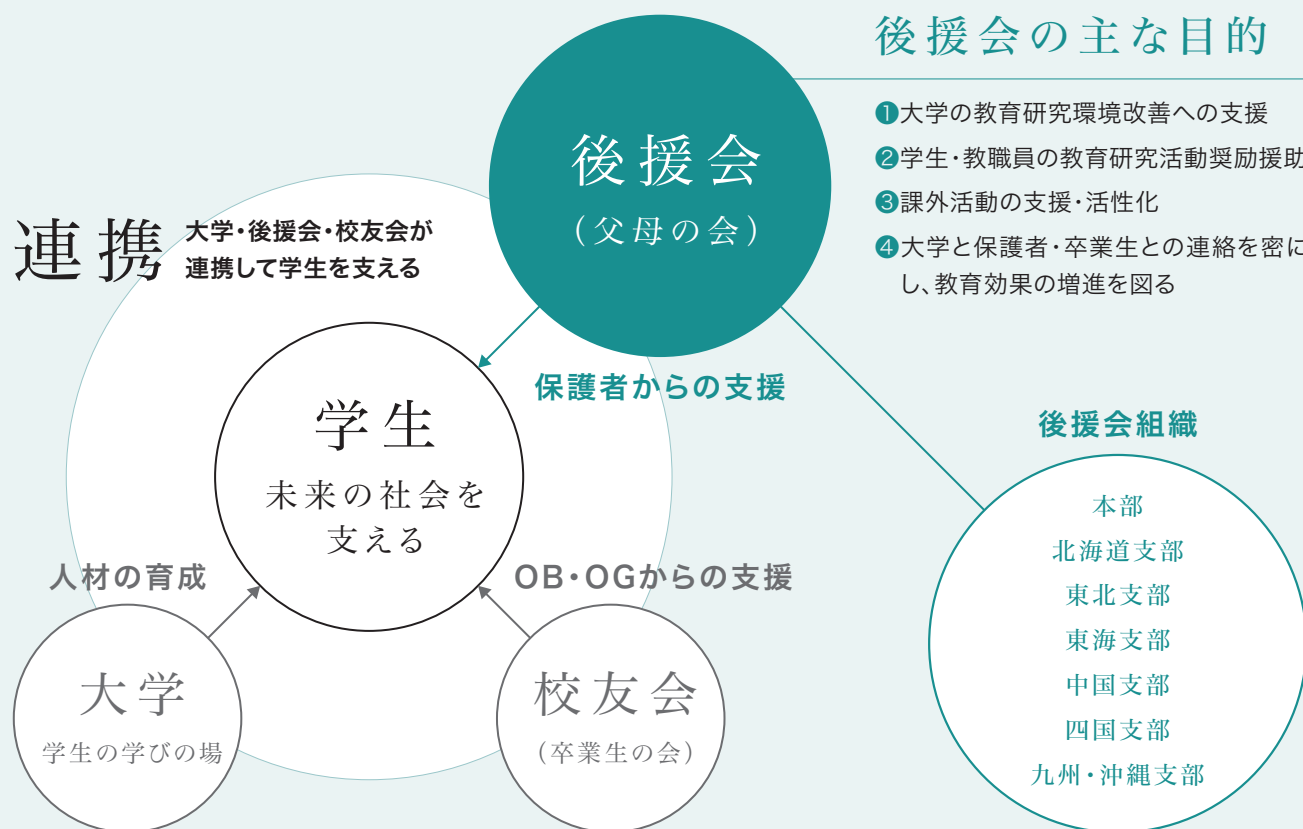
後援会の主な目的

❶大学の教育研究環境改善への支援
❷学生・教職員の教育研究活動奨励援助
❸課外活動の支援・活性化
❹大学と保護者・卒業生との連絡を密にし、教育効果の増進を図る

後援会
（父母の会）

連携 大学・後援会・校友会が連携して学生を支える

保護者からの支援

学生
未来の社会を支える

人材の育成

OB・OGからの支援

大学
学生の学びの場

校友会
（卒業生の会）

後援会組織

本部
北海道支部
東北支部
東海支部
中国支部
四国支部
九州・沖縄支部